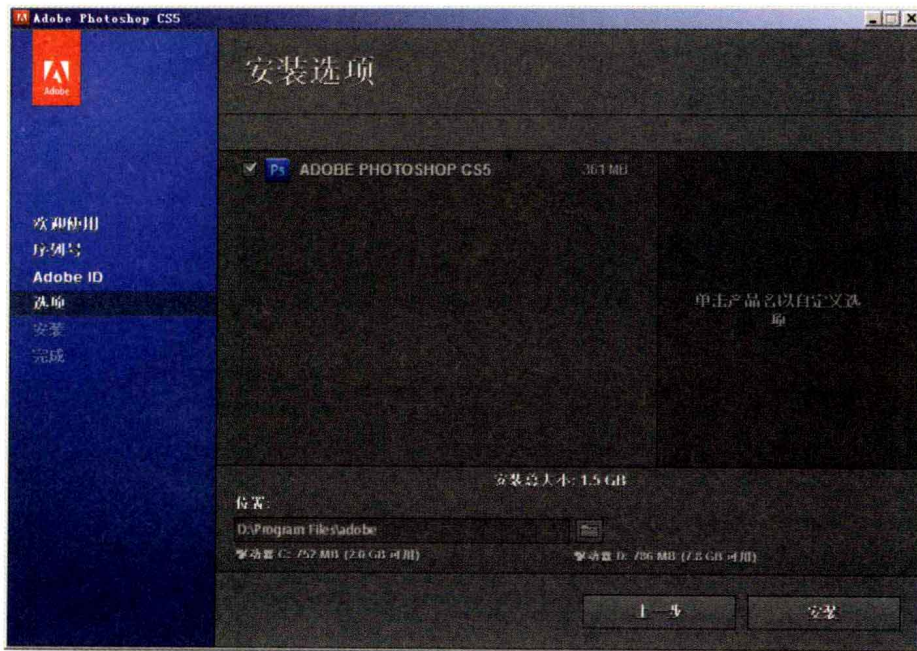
Adobe Photoshop CS5

Adobe

安装选项

欢迎使用
序列号
Adobe ID
选项
安装
完成

Ps ADOBE PHOTOSHOP CS5 361 MB

单击产品名以自定义选项

安装总大小: 1.5 GB

位置:
D:\Program Files\adobe

驱动器 C: 752 MB (2.0 GB 可用)

驱动器 D: 796 MB (7.8 GB 可用)

上一步

安装